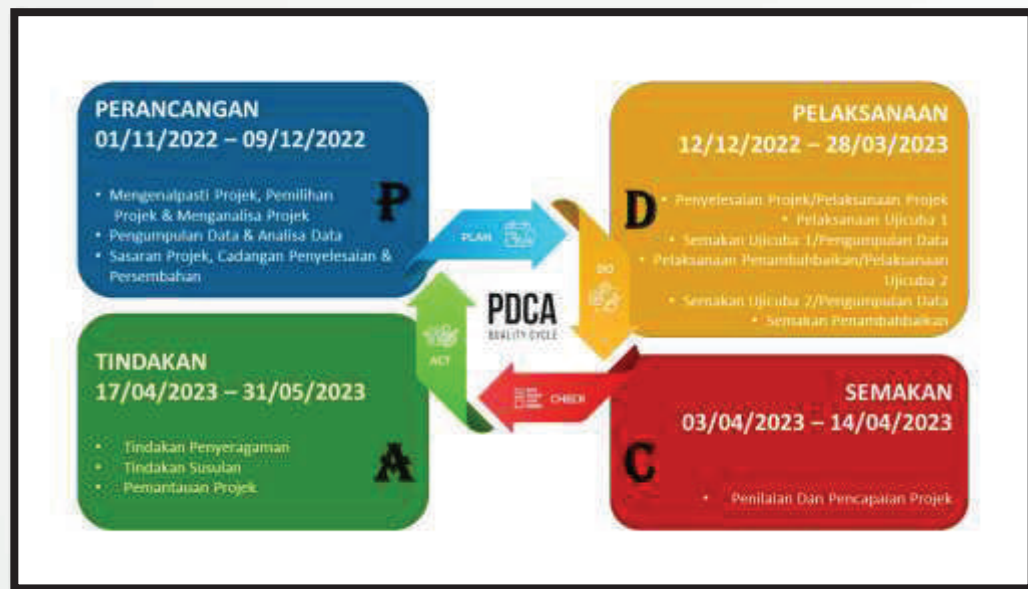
PERANCANGAN
01/11/2022 – 09/12/2022

P

• Mengenalpasti Projek, Pemilihan Projek & Menganalisa Projek
• Pengumpulan Data & Analisa Data
• Sasaran Projek, Cadangan Penyelesaian & Persembahan

PELAKSANAAN
12/12/2022 – 28/03/2023

D

• Penyelesaian Projek/Pelaksanaan Projek
• Pelaksanaan Ujicuba 1
• Semakan Ujicuba 1/Pengumpulan Data
• Pelaksanaan Penambahbaikan/Pelaksanaan Ujicuba 2
• Semakan Ujicuba 2/Pengumpulan Data
• Semakan Penambahbaikan

PLAN

DO

PDCA
QUALITY CYCLE

ACT

CHECK

TINDAKAN
17/04/2023 – 31/05/2023

• Tindakan Penyeragaman
• Tindakan Susulan
• Pemantauan Projek

A

SEMAKAN
03/04/2023 – 14/04/2023

C

• Penilaian Dan Pencapaian Projek